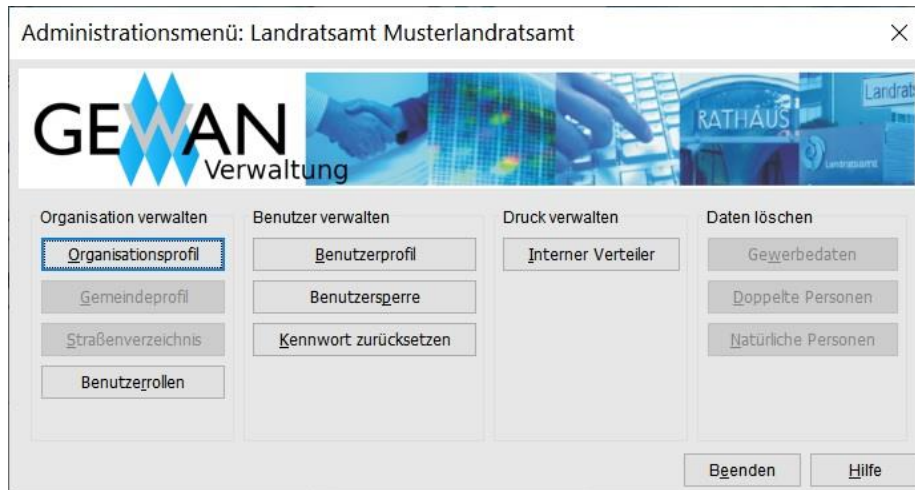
Administrationsmenü: Landratsamt Musterlandratsamt

×

GEWAN Verwaltung

RATHAUS

Landrat

Landratsamt

Organisation verwalten

Organisationsprofil

Gemeindeprofil

Straßenverzeichnis

Benutzerrollen

Benutzer verwalten

Benutzerprofil

Benutzersperre

Kennwort zurücksetzen

Druck verwalten

Interner Verteiler

Daten löschen

Gewerbedaten

Doppelte Personen

Natürliche Personen

Beenden

Hilfe